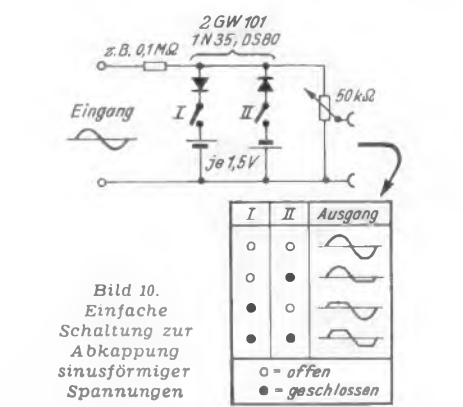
2 GW 101
1N35, DS80
z.B. 0,1 MΩ
Eingang
I
II
50 kΩ
je 1,5 V

| I | II | Ausgang |
|---|---|---|
| ○ | ○ | |
| ○ | ● | |
| ● | ○ | |
| ● | ● | |

○ = offen
● = geschlossen

Bild 10.
Einfache Schaltung zur Abkappung sinusförmiger Spannungen